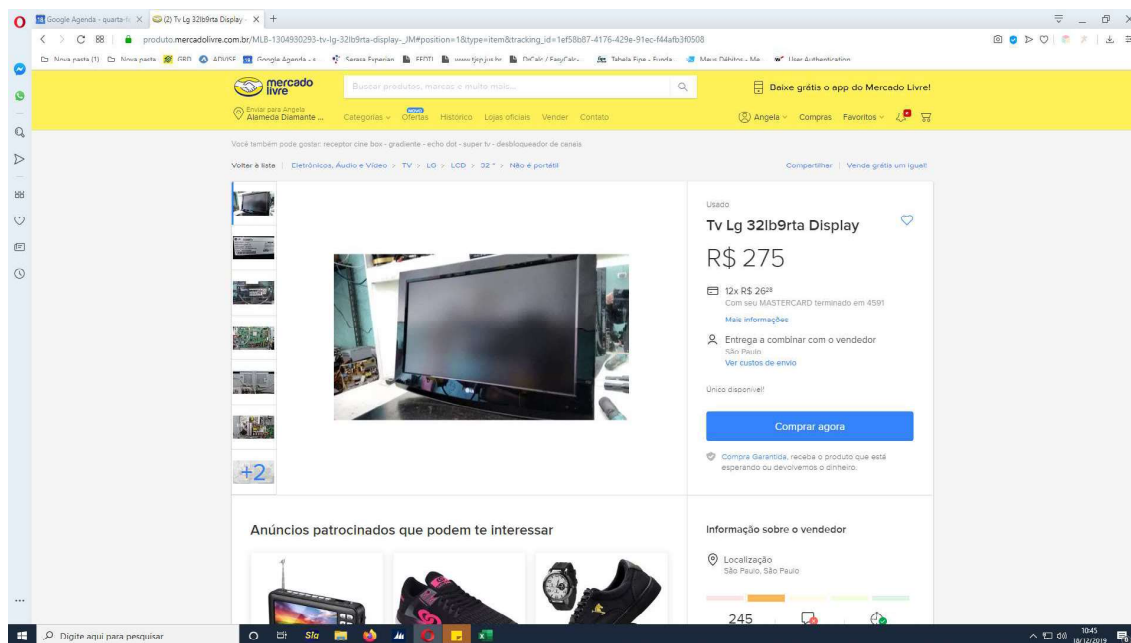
Google Agenda - quarta-fe ×
(2) Tv Lg 32lb9rta Display ×
+

produto.mercadolivre.com.br/MLB-1304930293-tv-lg-32lb9rta-display-_JM#position=1&type=item&tracking_id=1ef58b87-4176-429e-91ec-f44afb3f0508

Nova pasta (1) Nova pasta GRD ADVISE Google Agenda - s Serasa Experian EFDTI www.tjsp.jus.br DrCalc / EasyCalc Tabela Fipe - Funda Meus Débitos - Me User Authentication

mercado livre
Buscar produtos, marcas e muito mais...
Baixe grátis o app do Mercado Livre!
Enviar para Angela
Alameda Diamante ...
Categorias
NOVO
Ofertas
Histórico
Lojas oficiais
Vender
Contato
Angela
Compras
Favoritos

Você também pode gostar: receptor cine box - gradiente - echo dot - super tv - desbloqueador de canais

Voltar à lista | Eletrônicos, Áudio e Vídeo > TV > LG > LCD > 32 " > Não é portátil
Compartilhar | Vende grátis um igual!

+2

Usado
Tv Lg 32lb9rta Display
R$ 275
12x R$ 26$^{23}$
Com seu MASTERCARD terminado em 4591
Mais informações
Entrega a combinar com o vendedor
São Paulo
Ver custos de envio
Único disponível!
Comprar agora
Compra Garantida, receba o produto que está esperando ou devolvemos o dinheiro.

Anúncios patrocinados que podem te interessar

Informação sobre o vendedor
Localização
São Paulo, São Paulo
245

Digite aqui para pesquisar
Sia
10:45
18/12/2019